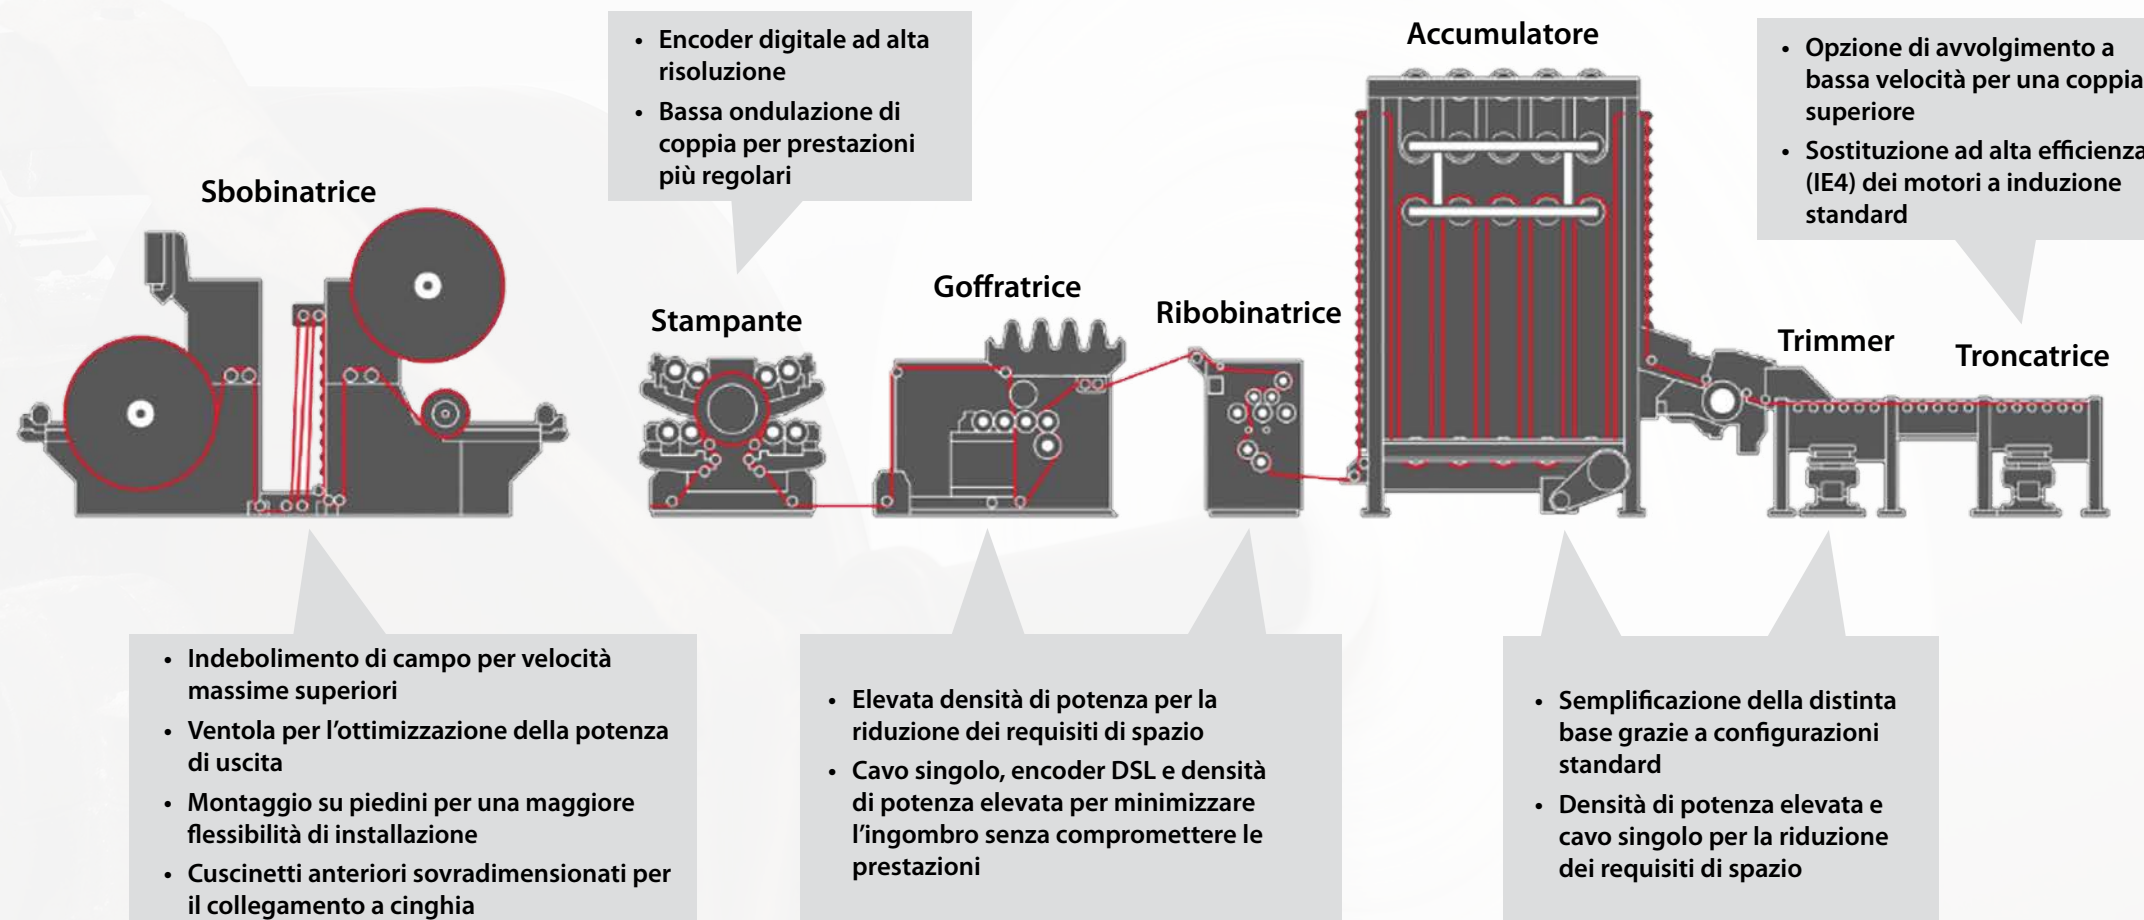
• Encoder digitale ad alta risoluzione
• Bassa ondulazione di coppia per prestazioni più regolari

Accumulatore

• Opzione di avvolgimento a bassa velocità per una coppia superiore
• Sostituzione ad alta efficienza (IE4) dei motori a induzione standard

Sbobinatrice

Stampante

Goffratrice

Ribobinatrice

Trimmer

Troncatrice

• Indebolimento di campo per velocità massime superiori
• Ventola per l'ottimizzazione della potenza di uscita
• Montaggio su piedini per una maggiore flessibilità di installazione
• Cuscinetti anteriori sovradimensionati per il collegamento a cinghia

• Elevata densità di potenza per la riduzione dei requisiti di spazio
• Cavo singolo, encoder DSL e densità di potenza elevata per minimizzare l'ingombro senza compromettere le prestazioni

• Semplificazione della distinta base grazie a configurazioni standard
• Densità di potenza elevata e cavo singolo per la riduzione dei requisiti di spazio